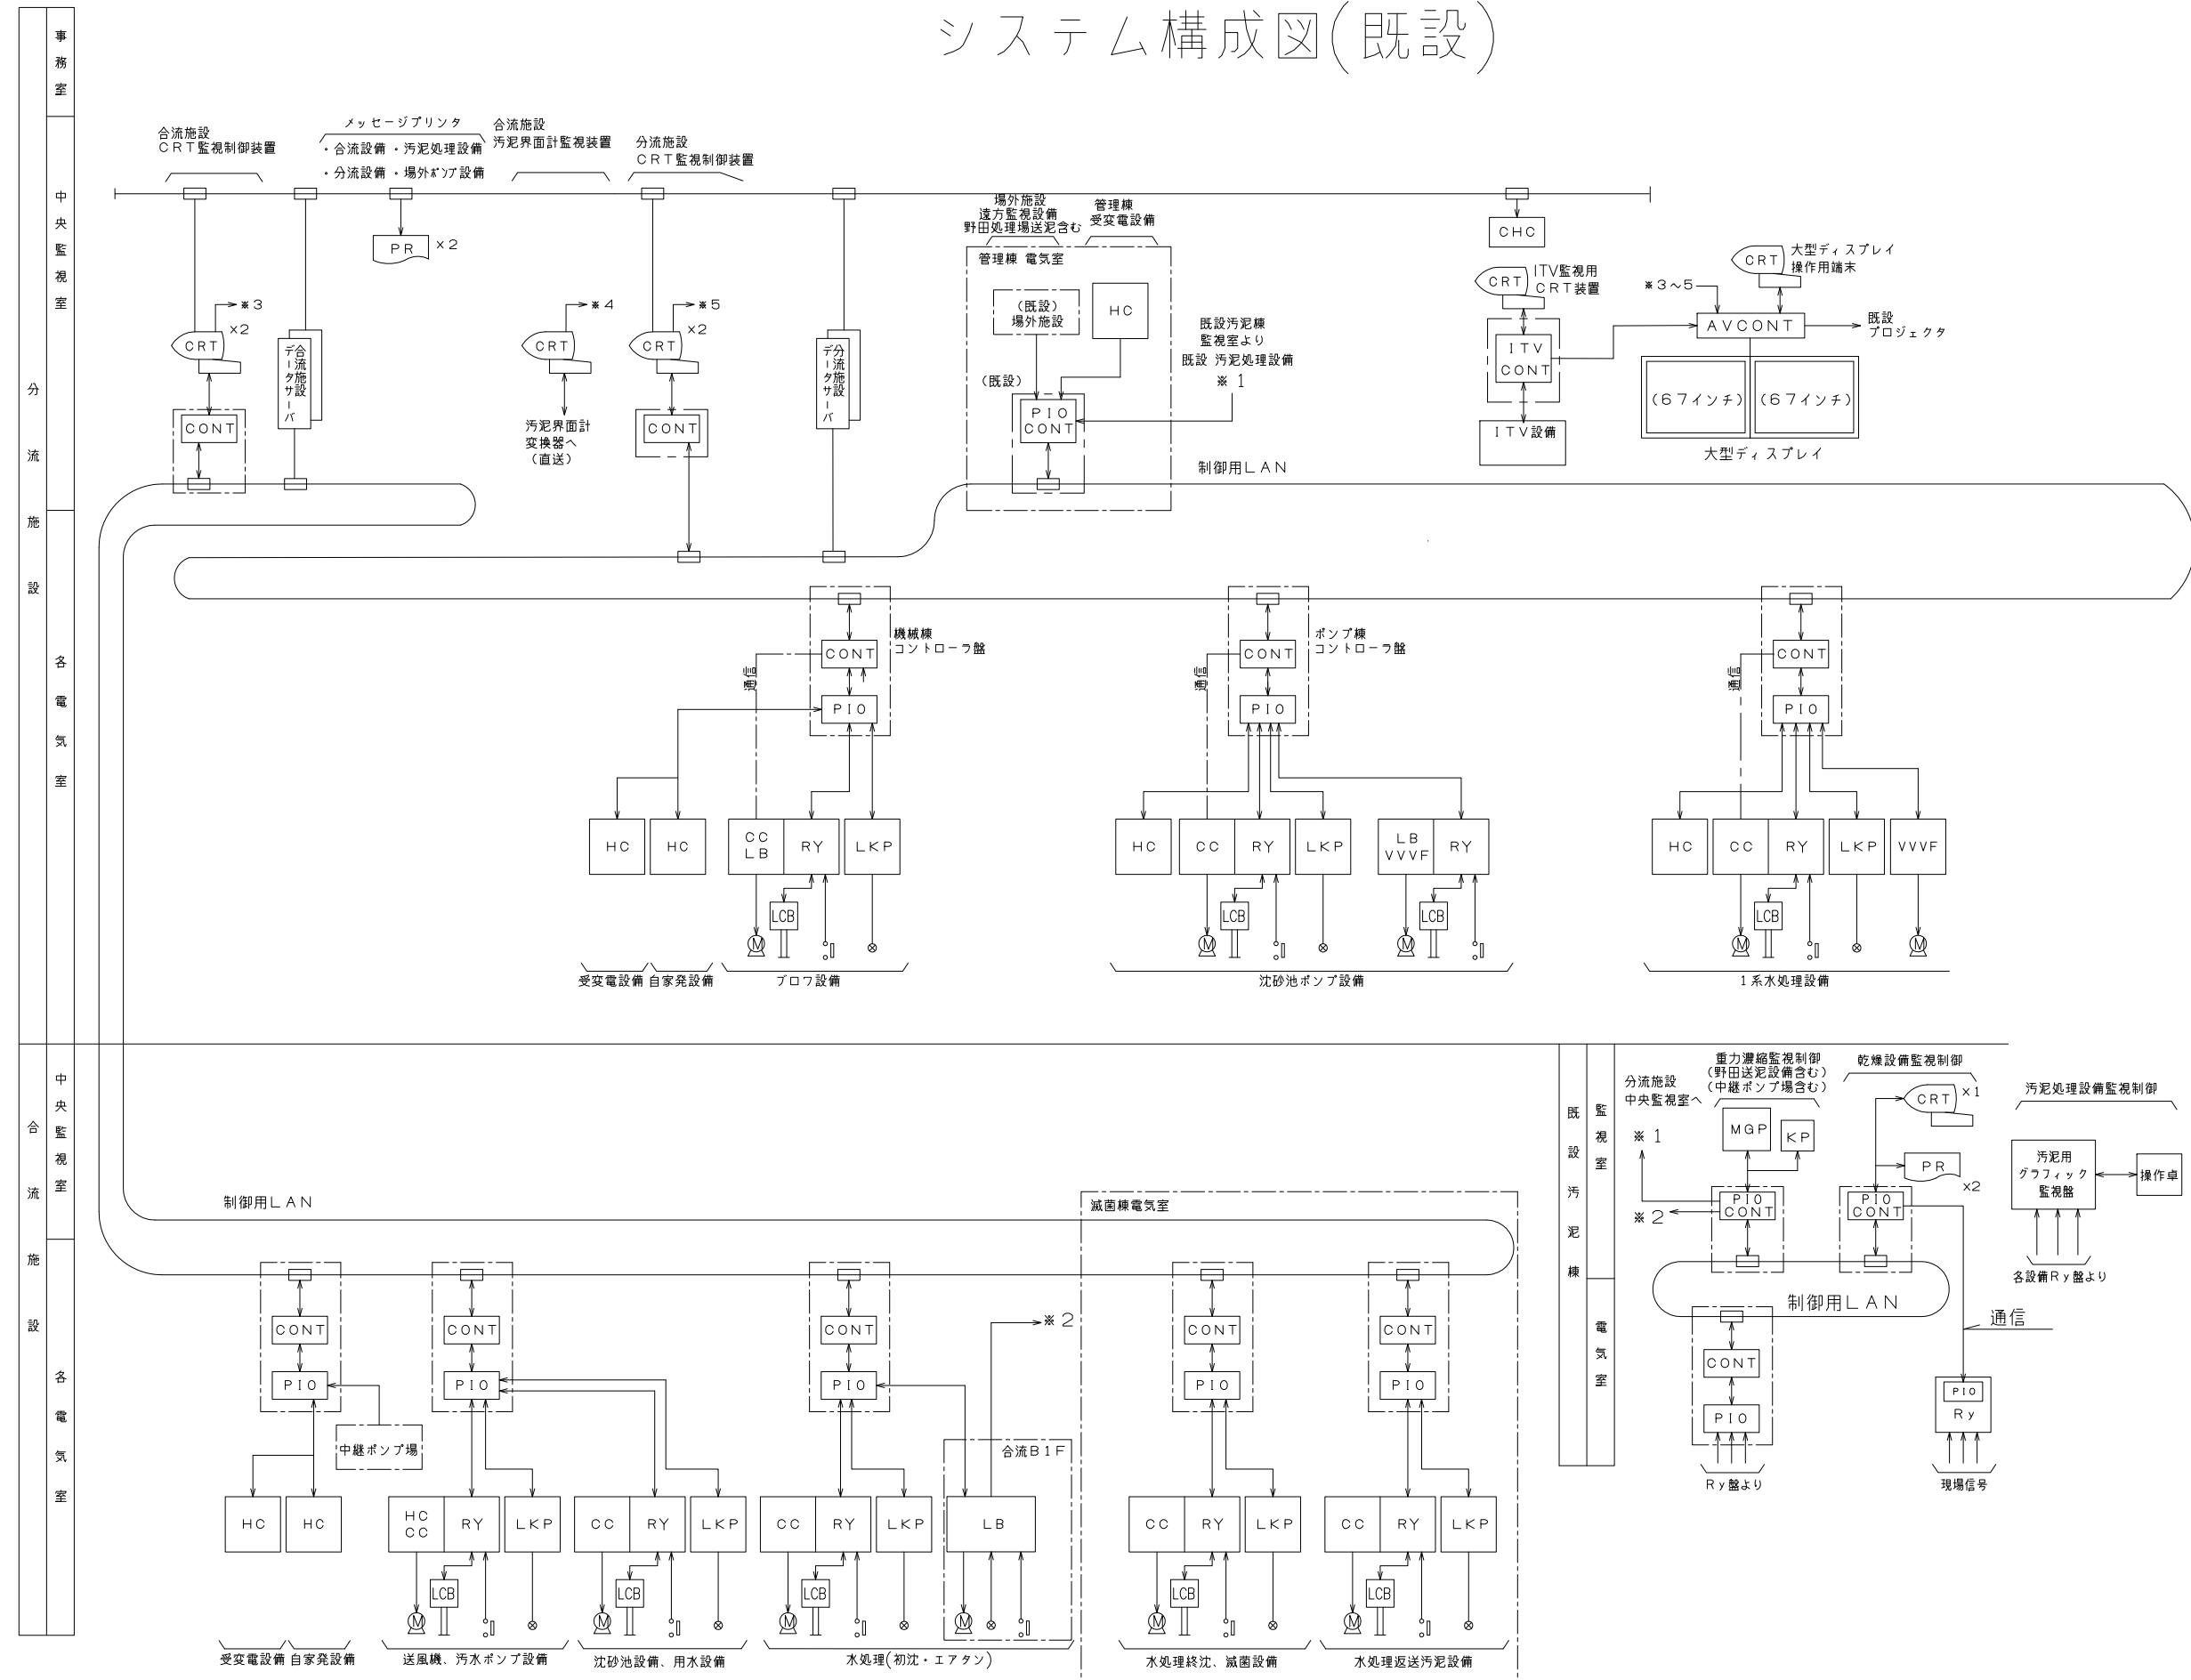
システム構成図(既設)

事務室

中央監視室

分流施設

各電気室

合流施設
CRT監視制御装置

メッセージプリンタ
・合流設備 ・汚泥処理設備
・分流設備 ・場外ポンプ設備

合流施設
汚泥界面計監視装置

分流施設
CRT監視制御装置

PR ×2

場外施設
遠方監視設備
野田処理場送泥含む

管理棟
受変電設備

管理棟 電気室

(既設)
場外施設

HC

(既設)

PIO
CONT

既設汚泥棟
監視室より
既設 汚泥処理設備
※1

CHC

CRT ITV監視用
CRT装置

CRT 大型ディスプレイ
操作用端末

※3~5

AVCONT

既設
プロジェクタ

ITV
CONT

(67インチ) (67インチ)

ITV設備

大型ディスプレイ

→※3
CRT ×2

CONT

データサーバ
合流施設

→※4
CRT

汚泥界面計
変換器へ
(直送)

→※5
CRT ×2

CONT

データサーバ
分流施設

制御用LAN

CONT
PIO
機械棟
コントローラ盤
通信

HC HC
CC
LB
RY LKP
LCB
受変電設備 自家発設備 ブロワ設備

CONT
PIO
ポンプ棟
コントローラ盤
通信

HC CC RY LKP LB
VVVF RY
LCB LCB
沈砂池ポンプ設備

CONT
PIO
通信

HC CC RY LKP VVVF
LCB
1系水処理設備

合流施設

中央監視室

各電気室

制御用LAN

CONT
PIO
中継ポンプ場
HC HC
受変電設備 自家発設備

CONT
PIO
HC
CC
RY LKP
LCB
送風機、汚水ポンプ設備

CC RY LKP
LCB
沈砂池設備、用水設備

CONT
PIO
→※2
合流B1F
CC RY LKP LB
LCB
水処理(初沈・エアタン)

滅菌棟電気室

CONT
PIO
CC RY LKP
LCB
水処理終沈、滅菌設備

CONT
PIO
CC RY LKP
LCB
水処理返送汚泥設備

既設汚泥棟

監視室

電気室

分流施設
中央監視室へ

※1

※2

重力濃縮監視制御
(野田送泥設備含む)
(中継ポンプ場含む)

MGP KP

PIO
CONT

乾燥設備監視制御

CRT ×1

PR ×2

PIO
CONT

汚泥処理設備監視制御

汚泥用
グラフィック
監視盤

操作卓

各設備Ry盤より

制御用LAN

通信

CONT
PIO
Ry盤より

PIO
Ry
現場信号